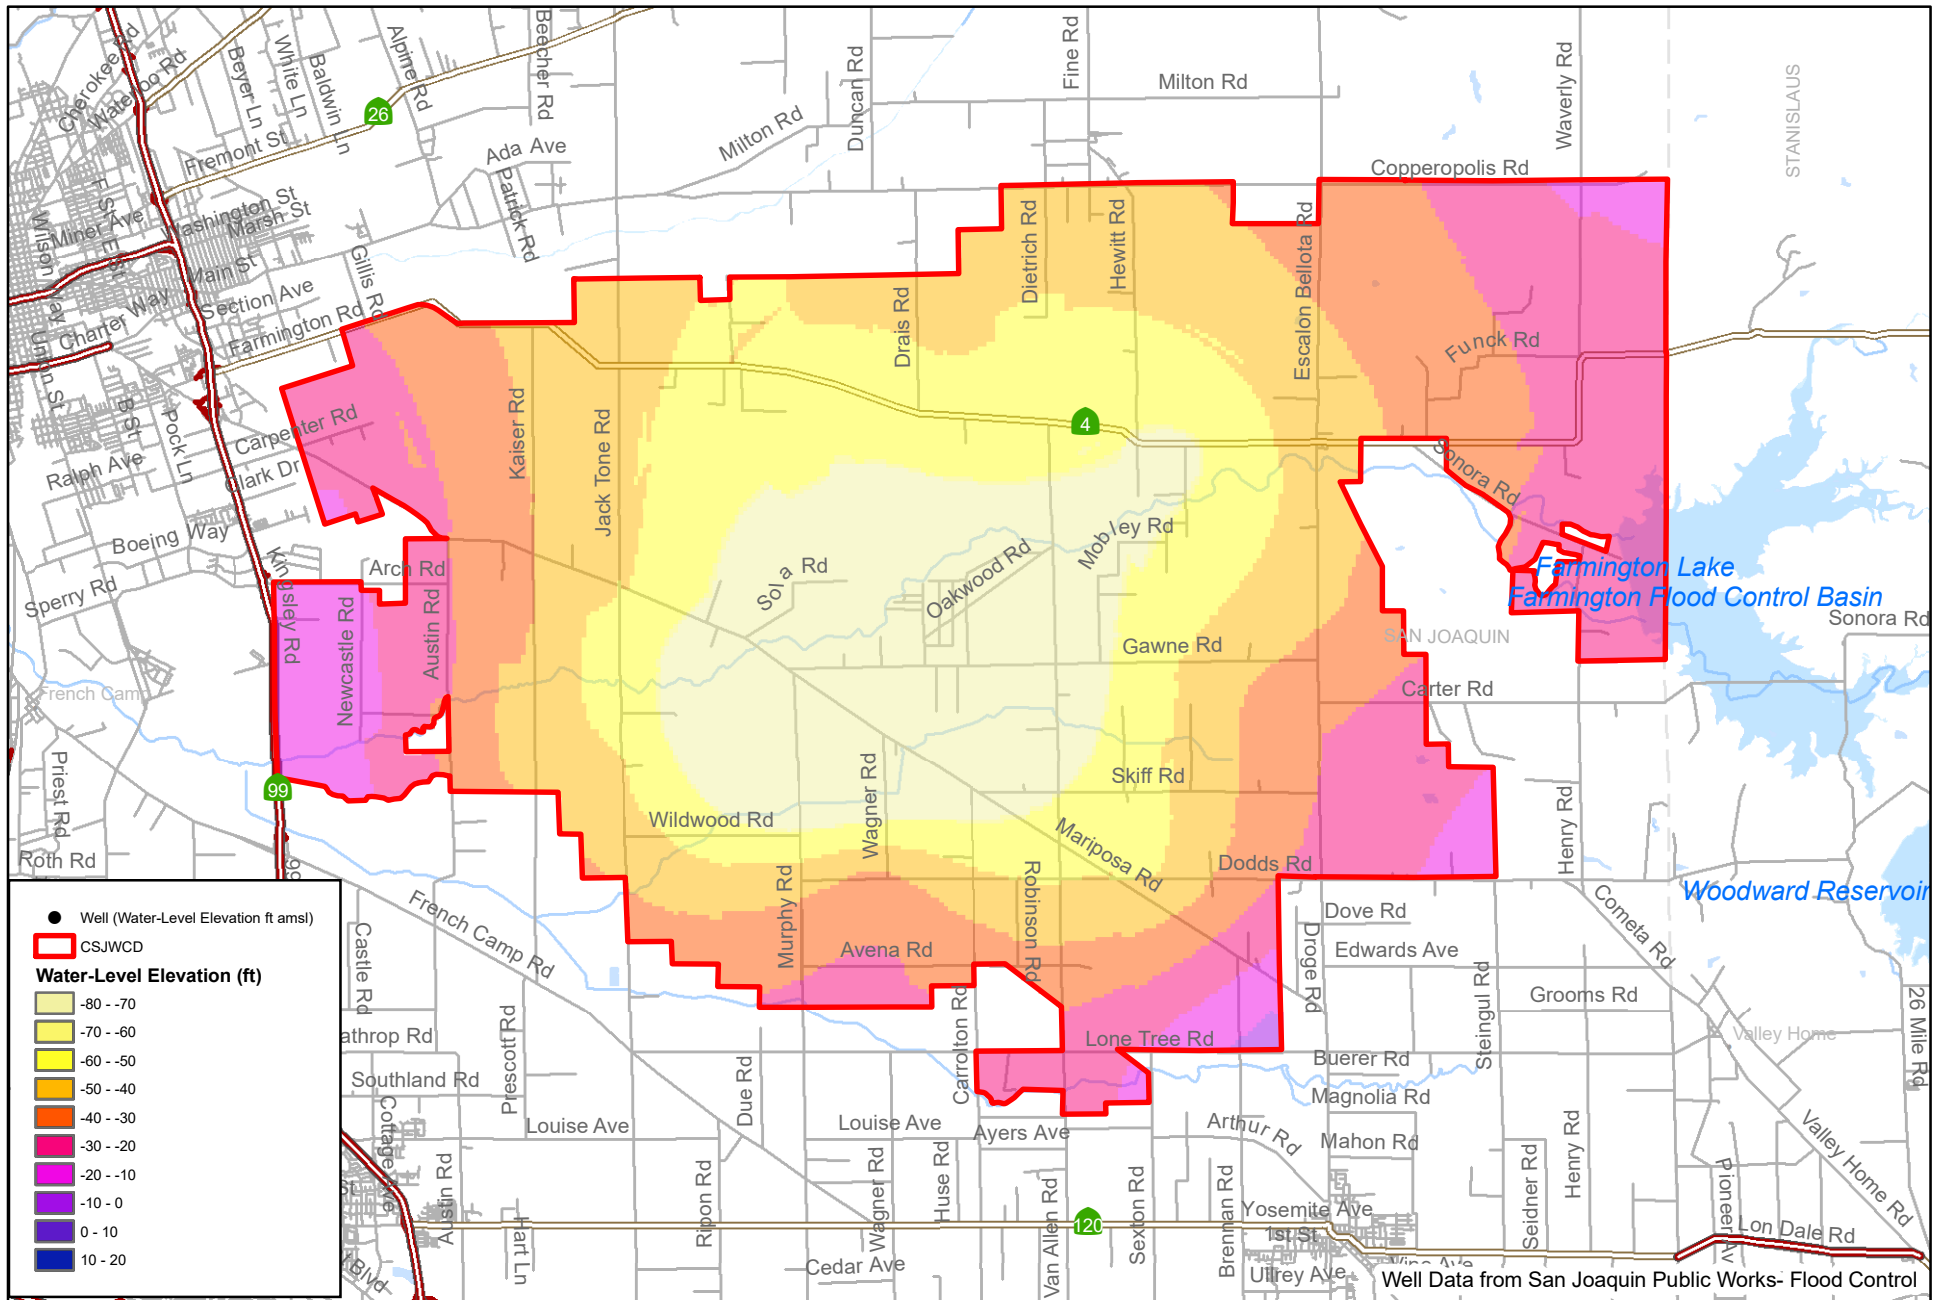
Cherokee Rd
Waterloo Rd
Beyer Ln
White Ln
Baldwin Ln
Alpine Rd
Beecher Rd
Duncan Rd
Fine Rd
Milton Rd
Waverly Rd
STANISLAUS
26
Fremont St
Ada Ave
Milton Rd
Copperopolis Rd
Patrick Rd
Washington St
Marsh St
Miner Ave
Wilson Way
Main St
Section Ave
Gillis Rd
Charter Way
Farmington Rd
Dietrich Rd
Hewitt Rd
Escalon Bellota Rd
Drais Rd
Funck Rd
Union St
B St
Pock Ln
Carpenter Rd
Kaiser Rd
Jack Tone Rd
4
Ralph Ave
Clark Dr
Sonora Rd
Mobley Rd
Boeing Way
Kingsley Rd
Arch Rd
Sola Rd
Oakwood Rd
Farmington Lake
Farmington Flood Control Basin
Sperry Rd
Newcastle Rd
Austin Rd
Gawne Rd
SAN JOAQUIN
Sonora Rd
French Camp
Carter Rd
Priest Rd
Skiff Rd
99
Wagner Rd
Wildwood Rd
Mariposa Rd
Henry Rd
Roth Rd
Murphy Rd
Robinson Rd
Dodds Rd
Woodward Reservoir
French Camp Rd
Cometa Rd
Dove Rd
Castle Rd
Avena Rd
Droge Rd
Edwards Ave
Steingul Rd
Grooms Rd
26 Mile Rd
Lathrop Rd
Carrolton Rd
Lone Tree Rd
Valley Home
Prescott Rd
Buerer Rd
Southland Rd
Magnolia Rd
Cottage Ave
Louise Ave
Due Rd
Louise Ave
Ayers Ave
Arthur Rd
Mahon Rd
Valley Home Rd
Austin Rd
Wagner Rd
Huse Rd
Van Allen Rd
Sexton Rd
Brennan Rd
Seidner Rd
Henry Rd
Pioneer Av
Ripon Rd
Hart Ln
120
Yosemite Ave
1st St
Lon Dale Rd
Cedar Ave
Ullrey Ave
Well Data from San Joaquin Public Works- Flood Control

● Well (Water-Level Elevation ft amsl)
CSJWCD
Water-Level Elevation (ft)
-80 - -70
-70 - -60
-60 - -50
-50 - -40
-40 - -30
-30 - -20
-20 - -10
-10 - 0
0 - 10
10 - 20